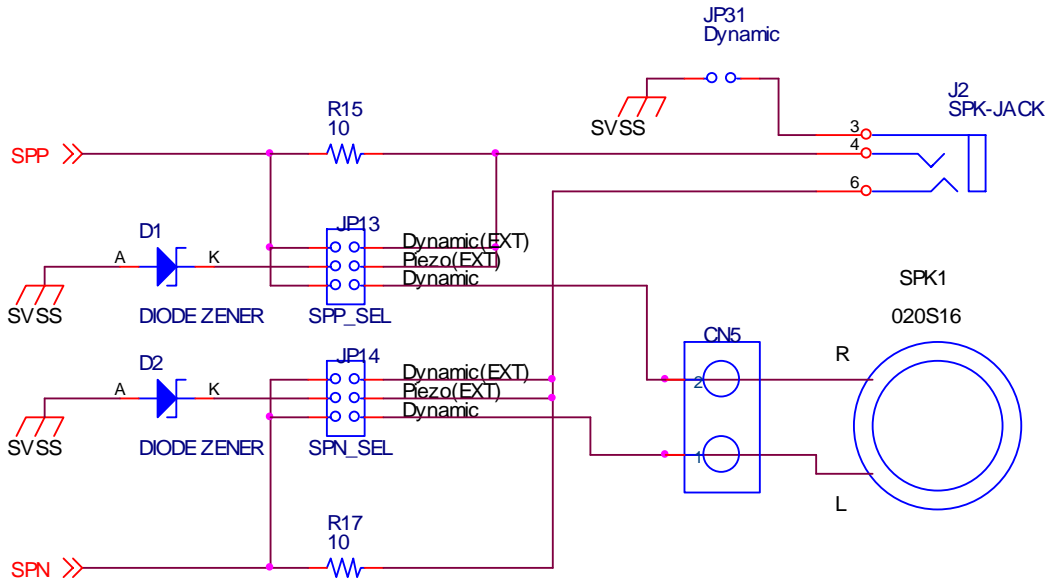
JP31
Dynamic

J2
SPK-JACK

SVSS

R15
10

SPP

3
4
6

D1

JP13

A K

Dynamic(EXT)
Piezo(EXT)
Dynamic

SPK1

SVSS

DIODE ZENER

SPP_SEL

020S16

CN5

D2

JP14

R

A K

Dynamic(EXT)
Piezo(EXT)
Dynamic

2

1

SVSS

DIODE ZENER

SPN_SEL

L

R17
10

SPN